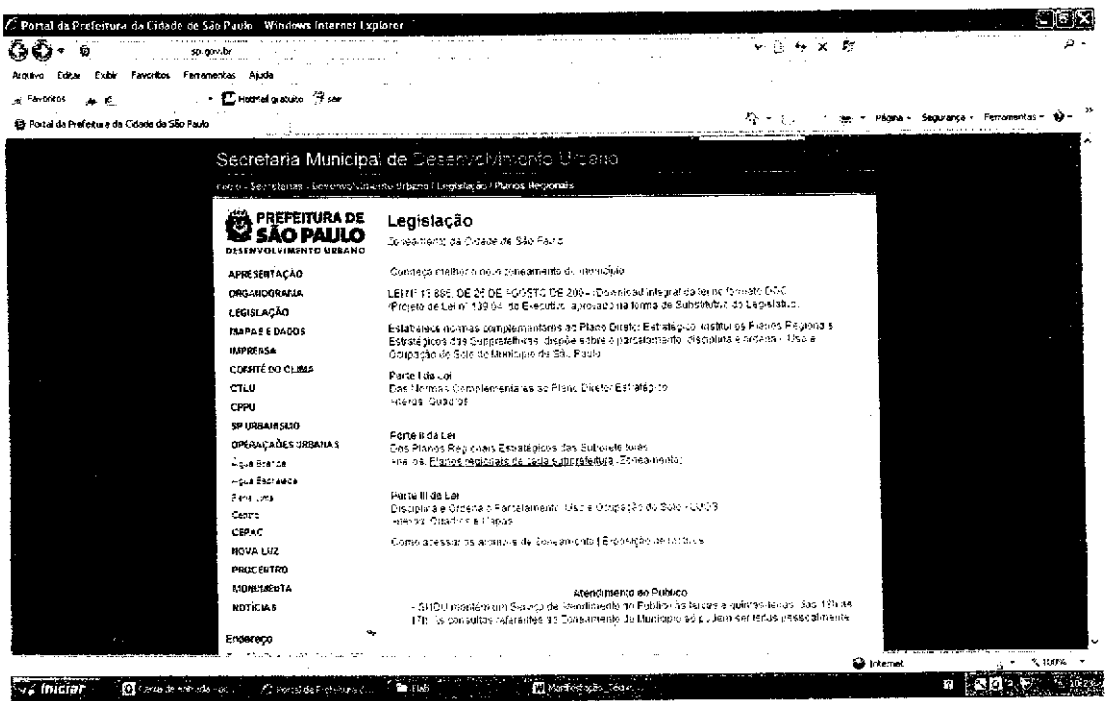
Portal da Prefeitura da Cidade de São Paulo - Windows Internet Explorer

sp.gov.br

Arquivo Editar Exibir Favoritos Ferramentas Ajuda

Favoritos

Hotmail gratuito

Portal da Prefeitura da Cidade de São Paulo

Página Segurança Ferramentas

Secretaria Municipal de Desenvolvimento Urbano

Início > Secretarias > Desenvolvimento Urbano > Legislação > Planos Regionais

PREFEITURA DE SÃO PAULO
DESENVOLVIMENTO URBANO

APRESENTAÇÃO
ORGANOGRAMA
LEGISLAÇÃO
MAPAS E DADOS
IMPRENSA
COMITÊ DO CLIMA
CTLU
CPPU
SP URBANISMO
OPERAÇÕES URBANAS
Água Branca
Água Espraiada
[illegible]
Centro
CEPAC
NOVA LUZ
PROCENTRO
MONUMENTA
NOTÍCIAS

Endereço

Legislação

Zoneamento da Cidade de São Paulo

Conheça melhor o novo zoneamento do município

LEI Nº 13.885, DE 25 DE AGOSTO DE 2004 - Download integral da lei no formato DOC
(Projeto de Lei nº 139/04, do Executivo, aprovado na forma de Substitutivo do Legislativo)

Estabelece normas complementares ao Plano Diretor Estratégico, institui os Planos Regionais Estratégicos das Subprefeituras, dispõe sobre o parcelamento, disciplina e ordena o Uso e Ocupação do Solo do Município de São Paulo

Parte I da Lei
Das Normas Complementares ao Plano Diretor Estratégico
Anexos: Quadros

Parte II da Lei
Dos Planos Regionais Estratégicos das Subprefeituras
Anexos: Planos regionais de cada subprefeitura (Zoneamento)

Parte III da Lei
Disciplina e Ordena o Parcelamento, Uso e Ocupação do Solo - LUOS
Anexos: Quadros e Mapas

Como acessar os arquivos do Zoneamento | Errata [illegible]

Atendimento ao Público
A SMDU mantém um Serviço de Atendimento ao Público às terças e quintas-feiras, das 13h às 17h. As consultas referentes ao Zoneamento do Município só podem ser feitas pessoalmente.

Internet 100%

Iniciar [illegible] Portal da Prefeitura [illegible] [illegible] Manifestação_Seque...